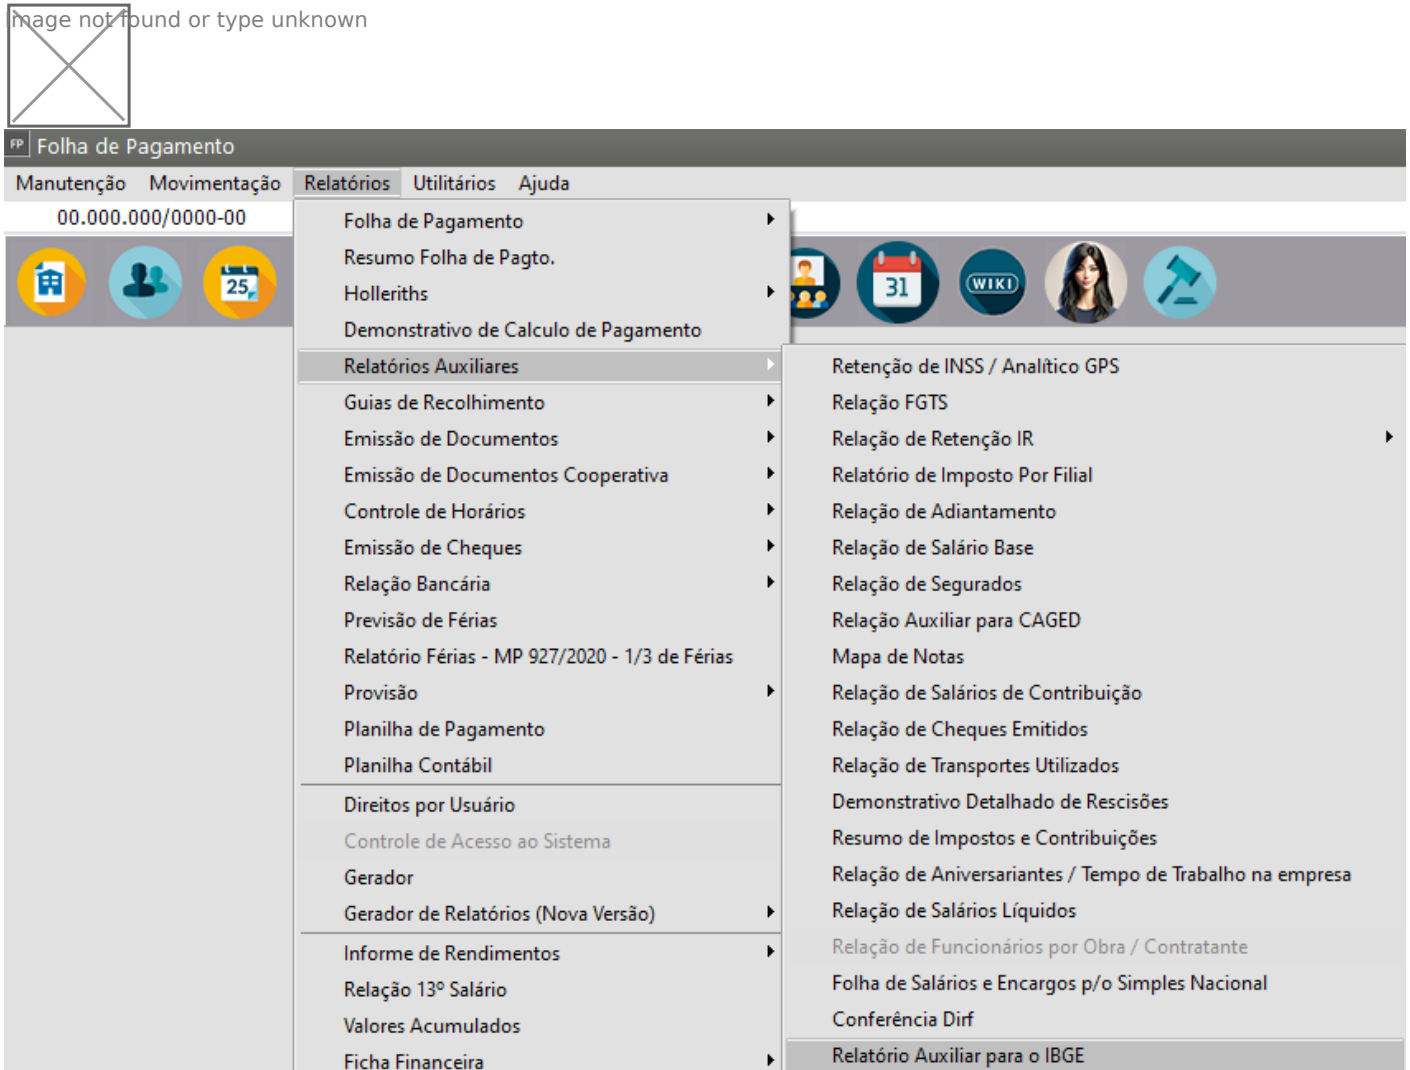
Image not found or type unknown

FP Folha de Pagamento

Manutenção Movimentação Relatórios Utilitários Ajuda

00.000.000/0000-00

25

31

WIKI

Folha de Pagamento
Resumo Folha de Pagto.
Holleriths
Demonstrativo de Calculo de Pagamento
Relatórios Auxiliares
Guias de Recolhimento
Emissão de Documentos
Emissão de Documentos Cooperativa
Controle de Horários
Emissão de Cheques
Relação Bancária
Previsão de Férias
Relatório Férias - MP 927/2020 - 1/3 de Férias
Provisão
Planilha de Pagamento
Planilha Contábil
Direitos por Usuário
Controle de Acesso ao Sistema
Gerador
Gerador de Relatórios (Nova Versão)
Informe de Rendimentos
Relação 13º Salário
Valores Acumulados
Ficha Financeira

Retenção de INSS / Analítico GPS
Relação FGTS
Relação de Retenção IR
Relatório de Imposto Por Filial
Relação de Adiantamento
Relação de Salário Base
Relação de Segurados
Relação Auxiliar para CAGED
Mapa de Notas
Relação de Salários de Contribuição
Relação de Cheques Emitidos
Relação de Transportes Utilizados
Demonstrativo Detalhado de Rescisões
Resumo de Impostos e Contribuições
Relação de Aniversariantes / Tempo de Trabalho na empresa
Relação de Salários Líquidos
Relação de Funcionários por Obra / Contratante
Folha de Salários e Encargos p/o Simples Nacional
Conferência Dirf
Relatório Auxiliar para o IBGE